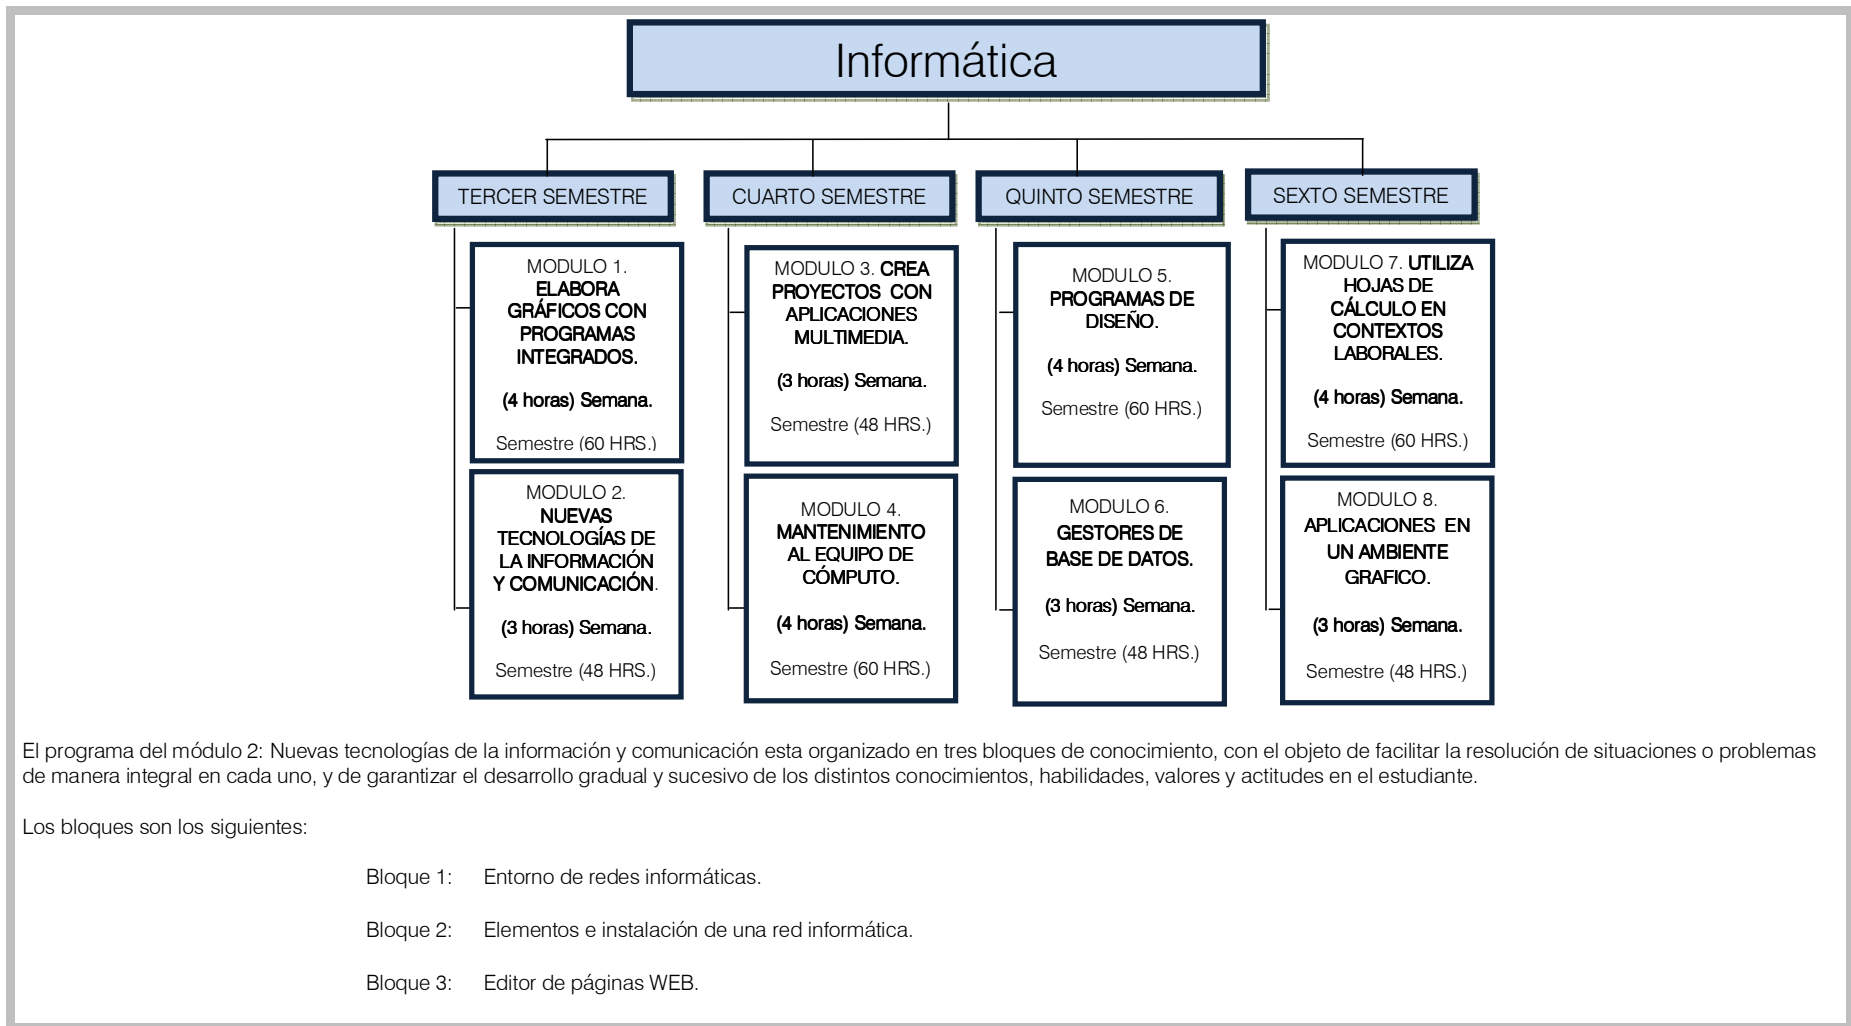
Informática

TERCER SEMESTRE

MODULO 1. ELABORA GRÁFICOS CON PROGRAMAS INTEGRADOS.

(4 horas) Semana.

Semestre (60 HRS.)

MODULO 2. NUEVAS TECNOLOGÍAS DE LA INFORMACIÓN Y COMUNICACIÓN.

(3 horas) Semana.

Semestre (48 HRS.)

CUARTO SEMESTRE

MODULO 3. CREA PROYECTOS CON APLICACIONES MULTIMEDIA.

(3 horas) Semana.

Semestre (48 HRS.)

MODULO 4. MANTENIMIENTO AL EQUIPO DE CÓMPUTO.

(4 horas) Semana.

Semestre (60 HRS.)

QUINTO SEMESTRE

MODULO 5. PROGRAMAS DE DISEÑO.

(4 horas) Semana.

Semestre (60 HRS.)

MODULO 6. GESTORES DE BASE DE DATOS.

(3 horas) Semana.

Semestre (48 HRS.)

SEXTO SEMESTRE

MODULO 7. UTILIZA HOJAS DE CÁLCULO EN CONTEXTOS LABORALES.

(4 horas) Semana.

Semestre (60 HRS.)

MODULO 8. APLICACIONES EN UN AMBIENTE GRAFICO.

(3 horas) Semana.

Semestre (48 HRS.)

El programa del módulo 2: Nuevas tecnologías de la información y comunicación esta organizado en tres bloques de conocimiento, con el objeto de facilitar la resolución de situaciones o problemas de manera integral en cada uno, y de garantizar el desarrollo gradual y sucesivo de los distintos conocimientos, habilidades, valores y actitudes en el estudiante.

Los bloques son los siguientes:

Bloque 1: Entorno de redes informáticas.

Bloque 2: Elementos e instalación de una red informática.

Bloque 3: Editor de páginas WEB.